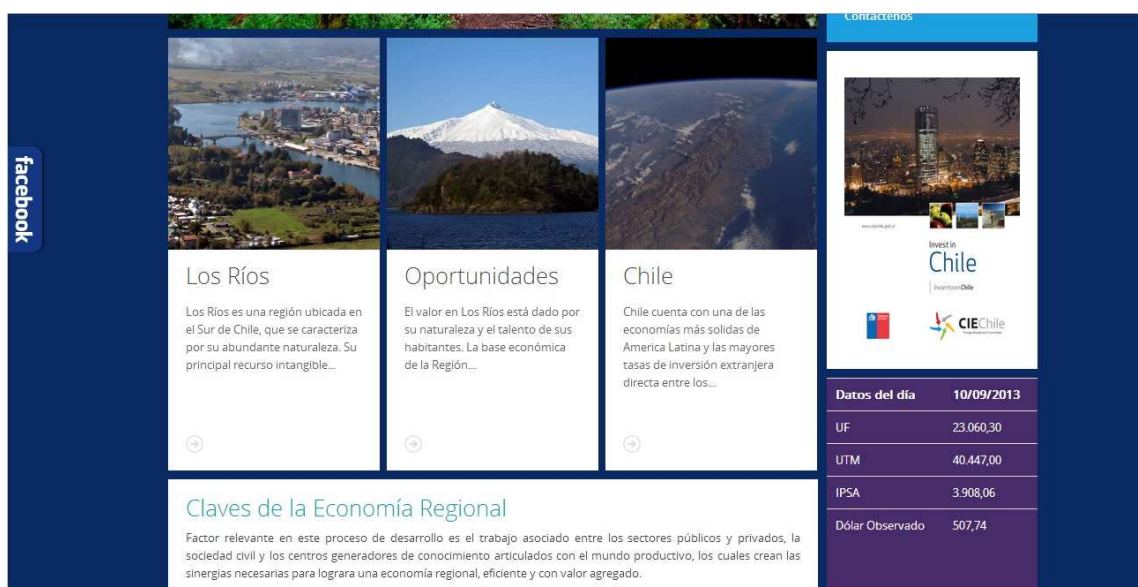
Contáctenos

facebook

Los Ríos

Los Ríos es una región ubicada en el Sur de Chile, que se caracteriza por su abundante naturaleza. Su principal recurso intangible...

Oportunidades

El valor en Los Ríos está dado por su naturaleza y el talento de sus habitantes. La base económica de la Región...

Chile

Chile cuenta con una de las economías más solidas de America Latina y las mayores tasas de inversión extranjera directa entre los...

Invest in Chile

CIEChile

| Datos del día | 10/09/2013 |
|---|---|
| UF | 23.060,30 |
| UTM | 40.447,00 |
| IPSA | 3.908,06 |
| Dólar Observado | 507,74 |

Claves de la Economía Regional

Factor relevante en este proceso de desarrollo es el trabajo asociado entre los sectores públicos y privados, la sociedad civil y los centros generadores de conocimiento articulados con el mundo productivo, los cuales crean las sinergias necesarias para lograra una economía regional, eficiente y con valor agregado.